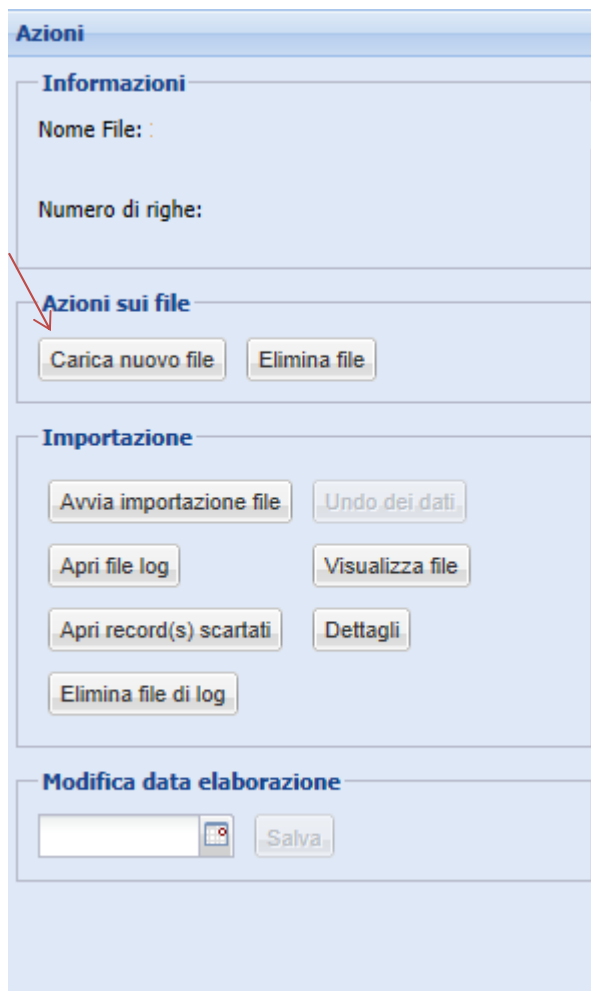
Azioni

Informazioni

Nome File:

Numero di righe:

Azioni sui file

Carica nuovo file
Elimina file

Importazione

Avvia importazione file
Undo dei dati
Apri file log
Visualizza file
Apri record(s) scartati
Dettagli
Elimina file di log

Modifica data elaborazione

Salva